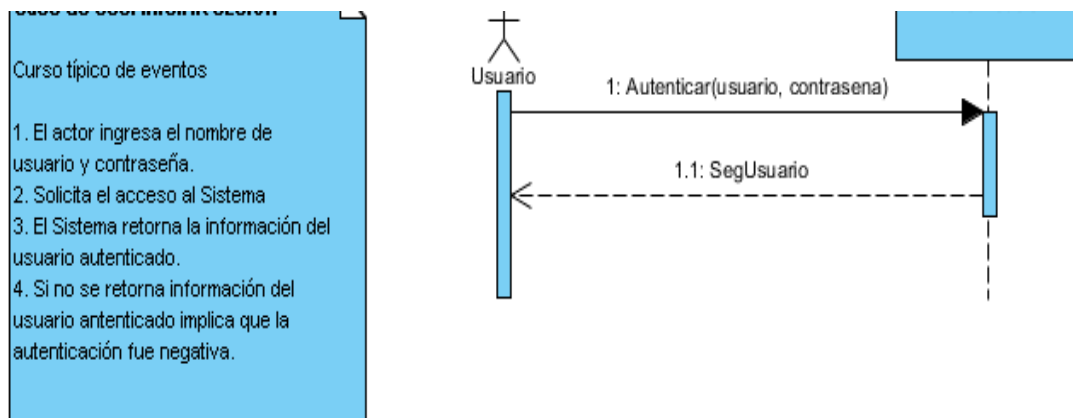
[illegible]

Curso típico de eventos

1. El actor ingresa el nombre de usuario y contraseña.
2. Solicita el acceso al Sistema
3. El Sistema retorna la información del usuario autenticado.
4. Si no se retorna información del usuario antenticado implica que la autenticación fue negativa.

Usuario

1: Autenticar(usuario, contrasena)

1.1: SegUsuario